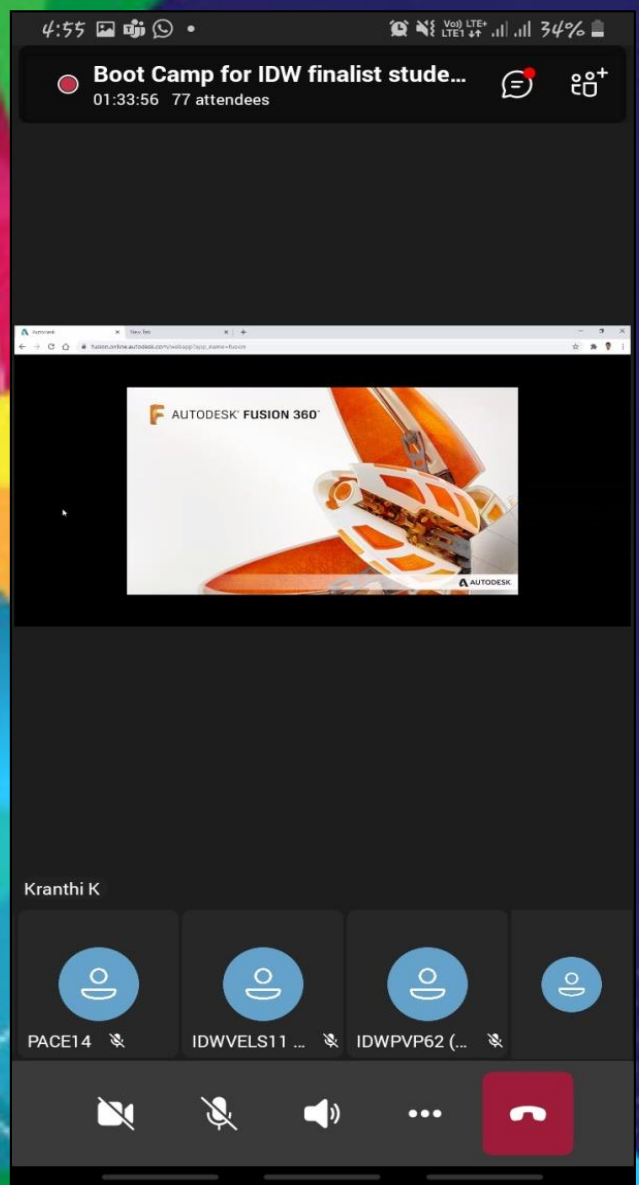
4:55

Vo) LTE+ LTE1 34%

Boot Camp for IDW finalist stude...
01:33:56 77 attendees

Autodesk
New Tab

fusion.online.autodesk.com/webapp?app_name=fusion

AUTODESK FUSION 360

AUTODESK

Kranthi K

PACE14

IDWVELS11 ...

IDWPVP62 (...